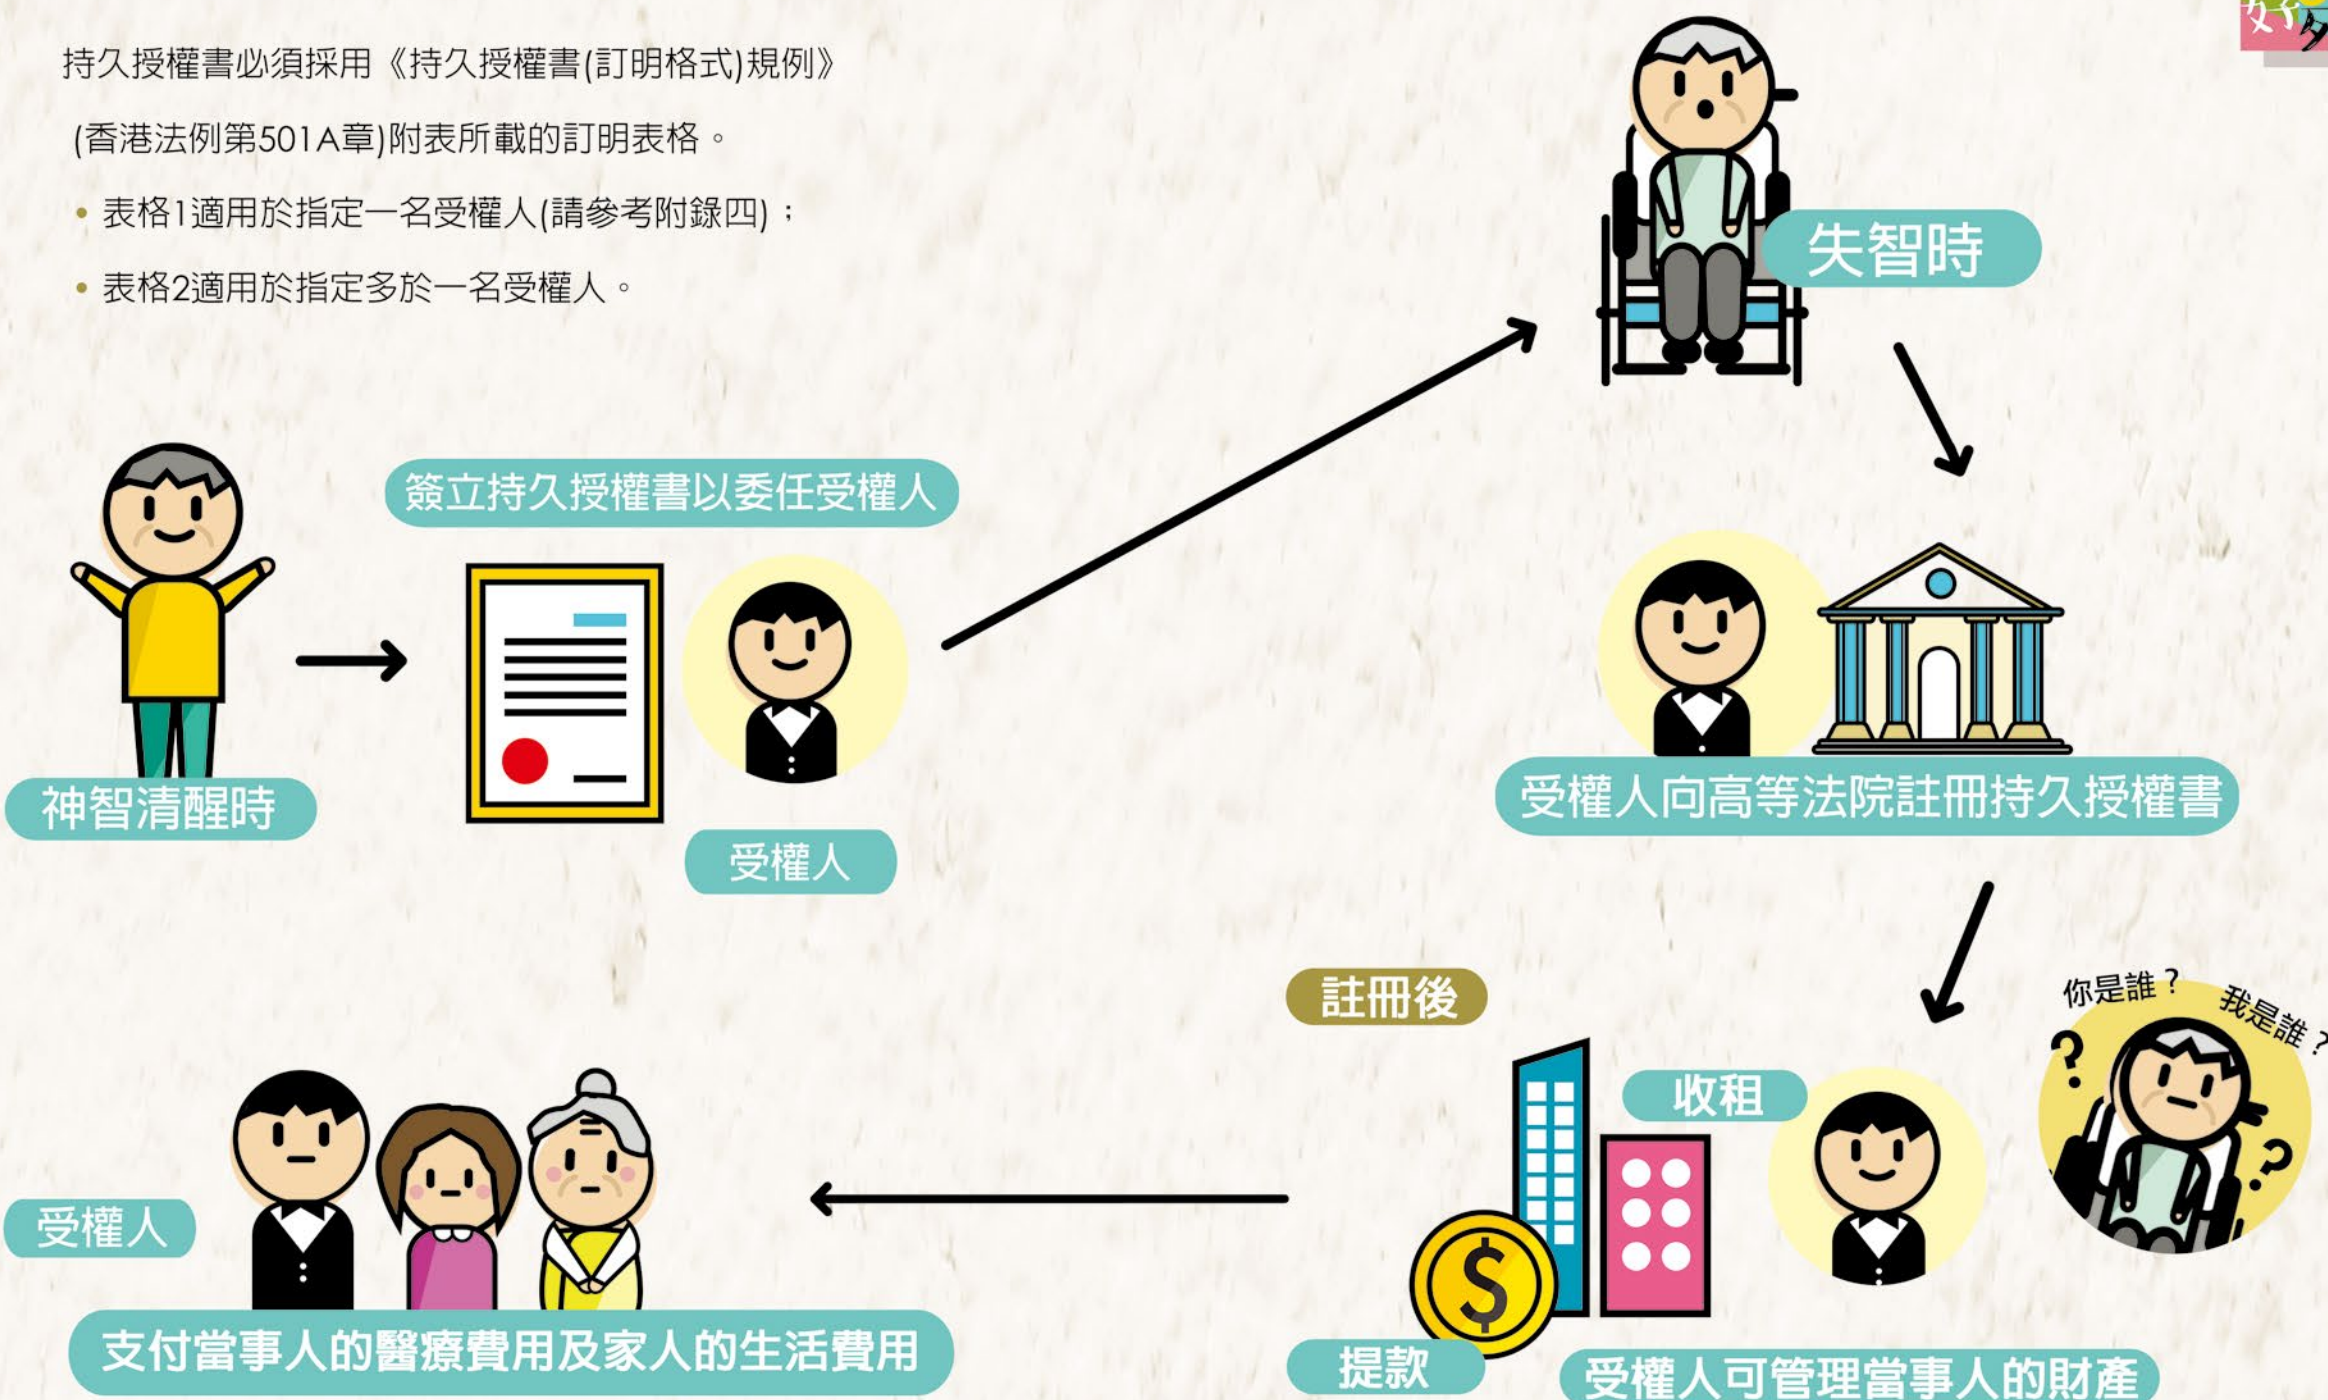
持久授權書必須採用《持久授權書(訂明格式)規例》

(香港法例第501A章)附表所載的訂明表格。

• 表格1適用於指定一名受權人(請參考附錄四)；

• 表格2適用於指定多於一名受權人。

失智時

簽立持久授權書以委任受權人

神智清醒時

受權人

受權人向高等法院註冊持久授權書

註冊後

你是誰？

我是誰？

收租

受權人

支付當事人的醫療費用及家人的生活費用

提款

受權人可管理當事人的財產